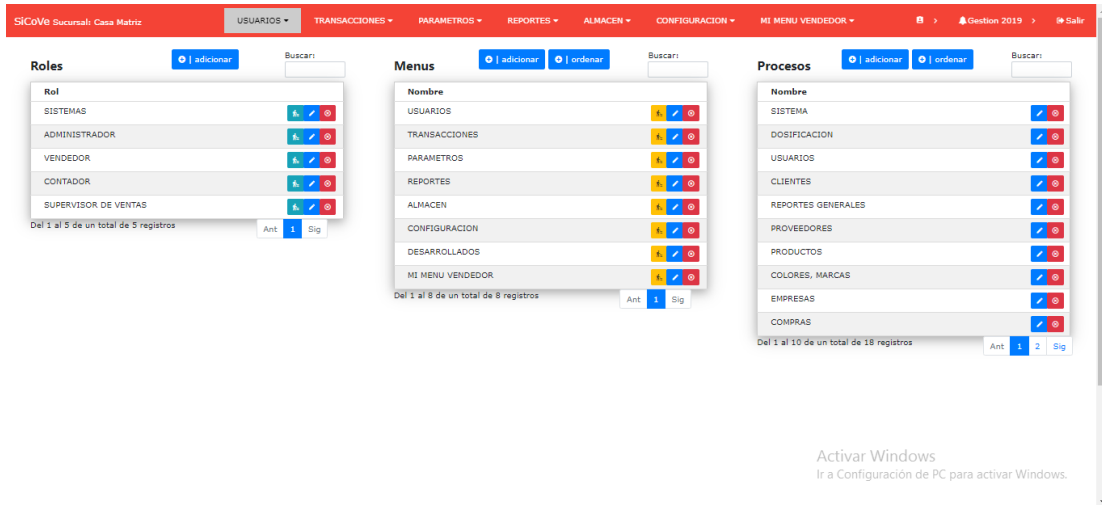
SiCoVe Sucursal: Casa Matriz

USUARIOS ▾ TRANSACCIONES ▾ PARAMETROS ▾ REPORTES ▾ ALMACEN ▾ CONFIGURACION ▾ MI MENU VENDEDOR ▾ › Gestion 2019 › Salir

Roles

| adicionar

Buscar:

| Rol |
|---|
| SISTEMAS |
| ADMINISTRADOR |
| VENDEDOR |
| CONTADOR |
| SUPERVISOR DE VENTAS |

Del 1 al 5 de un total de 5 registros

Ant 1 Sig

Menus

| adicionar | ordenar

Buscar:

| Nombre |
|---|
| USUARIOS |
| TRANSACCIONES |
| PARAMETROS |
| REPORTES |
| ALMACEN |
| CONFIGURACION |
| DESARROLLADOS |
| MI MENU VENDEDOR |

Del 1 al 8 de un total de 8 registros

Ant 1 Sig

Procesos

| adicionar | ordenar

Buscar:

| Nombre |
|---|
| SISTEMA |
| DOSIFICACION |
| USUARIOS |
| CLIENTES |
| REPORTES GENERALES |
| PROVEEDORES |
| PRODUCTOS |
| COLORES, MARCAS |
| EMPRESAS |
| COMPRAS |

Del 1 al 10 de un total de 18 registros

Ant 1 2 Sig

Activar Windows
Ir a Configuración de PC para activar Windows.